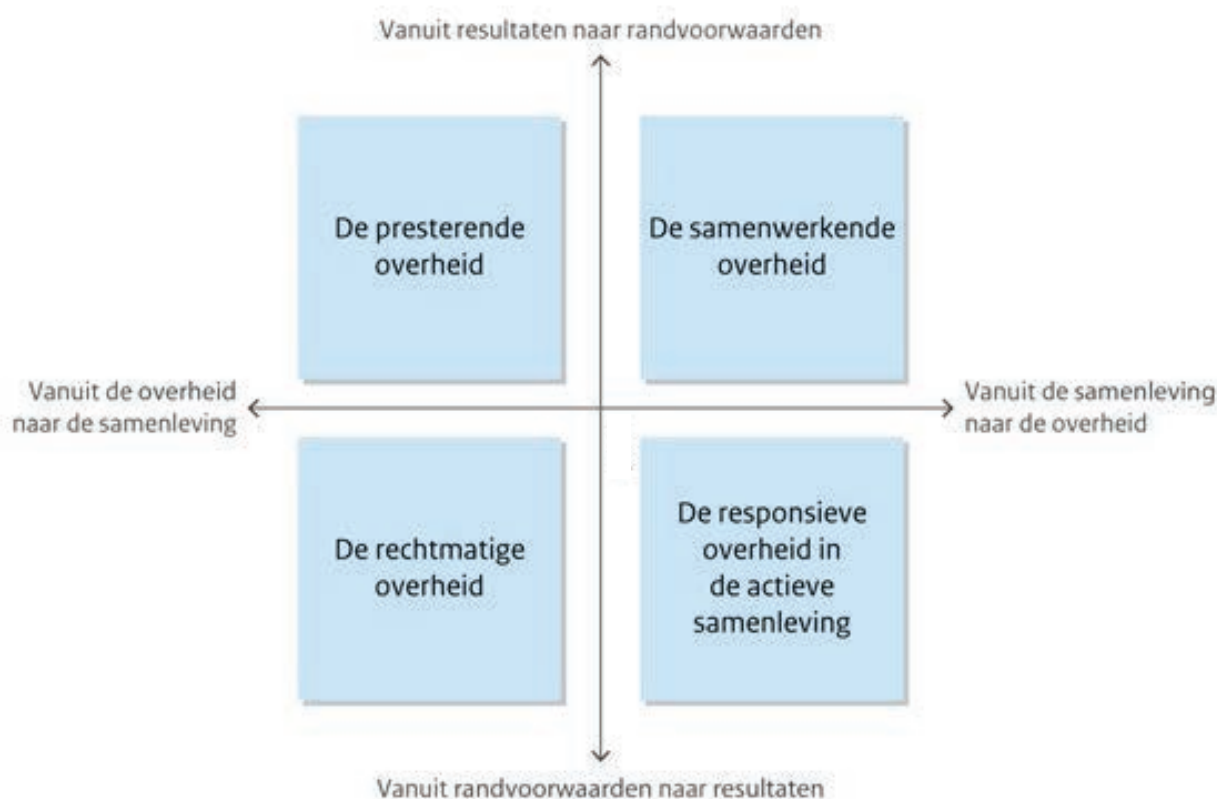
Vanuit resultaten naar randvoorwaarden

De presterende overheid

De samenwerkende overheid

Vanuit de overheid naar de samenleving

Vanuit de samenleving naar de overheid

De rechtmatige overheid

De responsieve overheid in de actieve samenleving

Vanuit randvoorwaarden naar resultaten